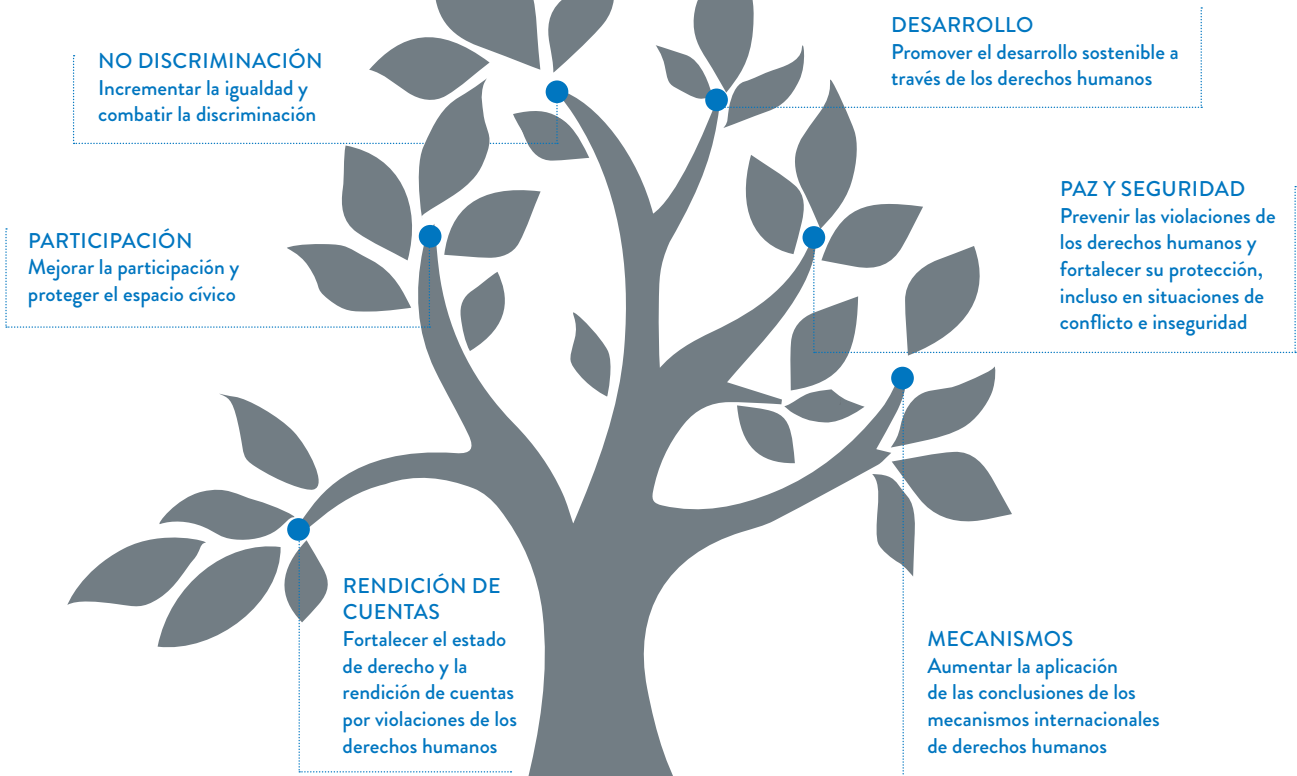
NO DISCRIMINACIÓN
Incrementar la igualdad y combatir la discriminación

DESARROLLO
Promover el desarrollo sostenible a través de los derechos humanos

PARTICIPACIÓN
Mejorar la participación y proteger el espacio cívico

PAZ Y SEGURIDAD
Prevenir las violaciones de los derechos humanos y fortalecer su protección, incluso en situaciones de conflicto e inseguridad

RENDICIÓN DE CUENTAS
Fortalecer el estado de derecho y la rendición de cuentas por violaciones de los derechos humanos

MECANISMOS
Aumentar la aplicación de las conclusiones de los mecanismos internacionales de derechos humanos